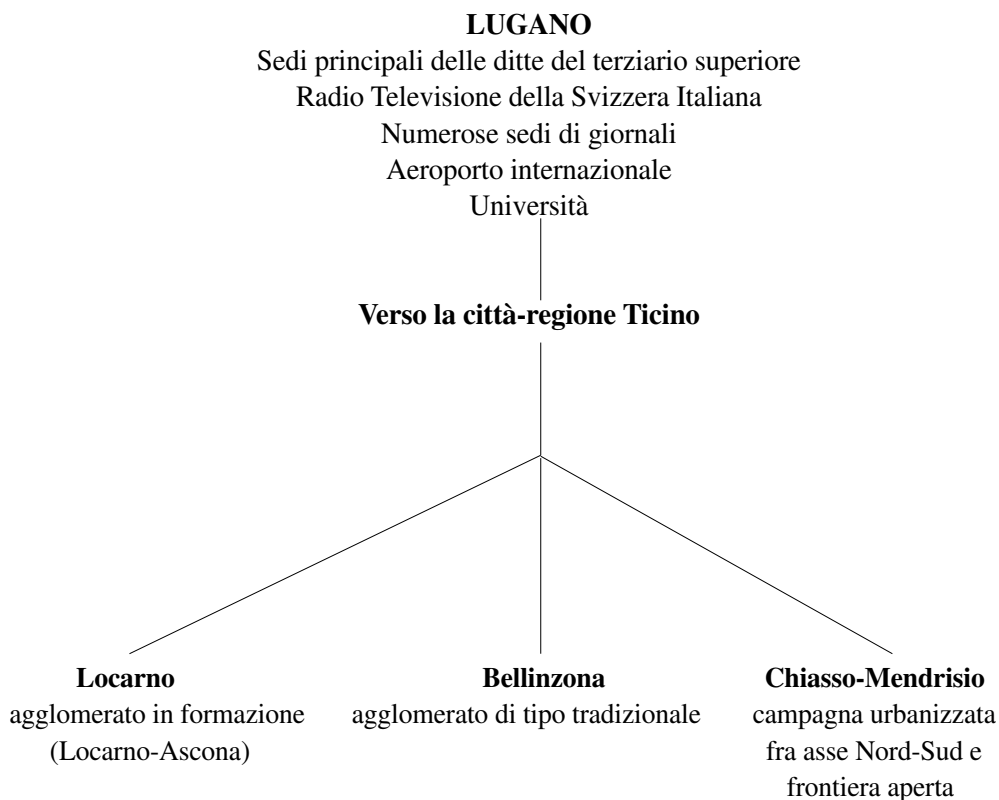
**LUGANO**
Sedi principali delle ditte del terziario superiore
Radio Televisione della Svizzera Italiana
Numerose sedi di giornali
Aeroporto internazionale
Università

**Verso la città-regione Ticino**

**Locarno**
agglomerato in formazione
(Locarno-Ascona)

**Bellinzona**
agglomerato di tipo tradizionale

**Chiasso-Mendrisio**
campagna urbanizzata
fra asse Nord-Sud e
frontiera aperta